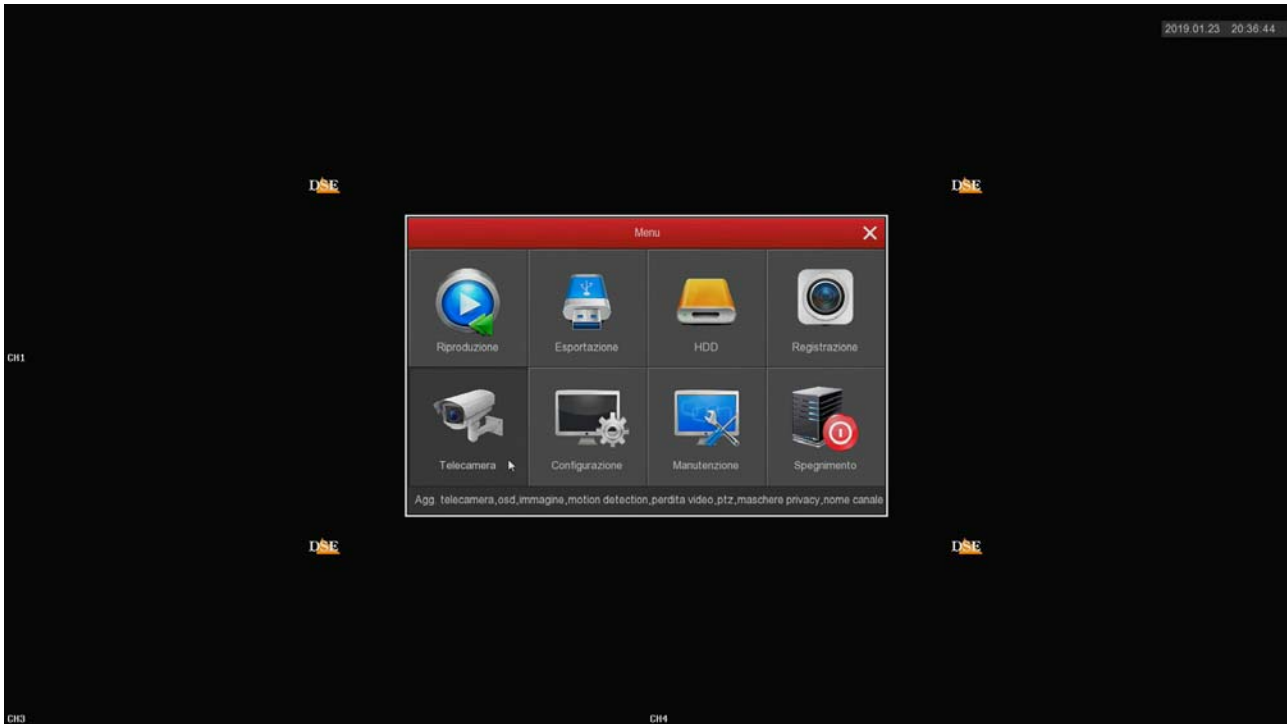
2019.01.23 20:36:44

DSE

DSE

Menu

Riproduzione

Esportazione

HDD

Registrazione

CH1

Telecamera

Configurazione

Manutenzione

Spegnimento

Agg. telecamera,osd,immagine,motion detection,perdita video,ptz,maschere privacy,nome canale

DSE

DSE

CH3

CH4